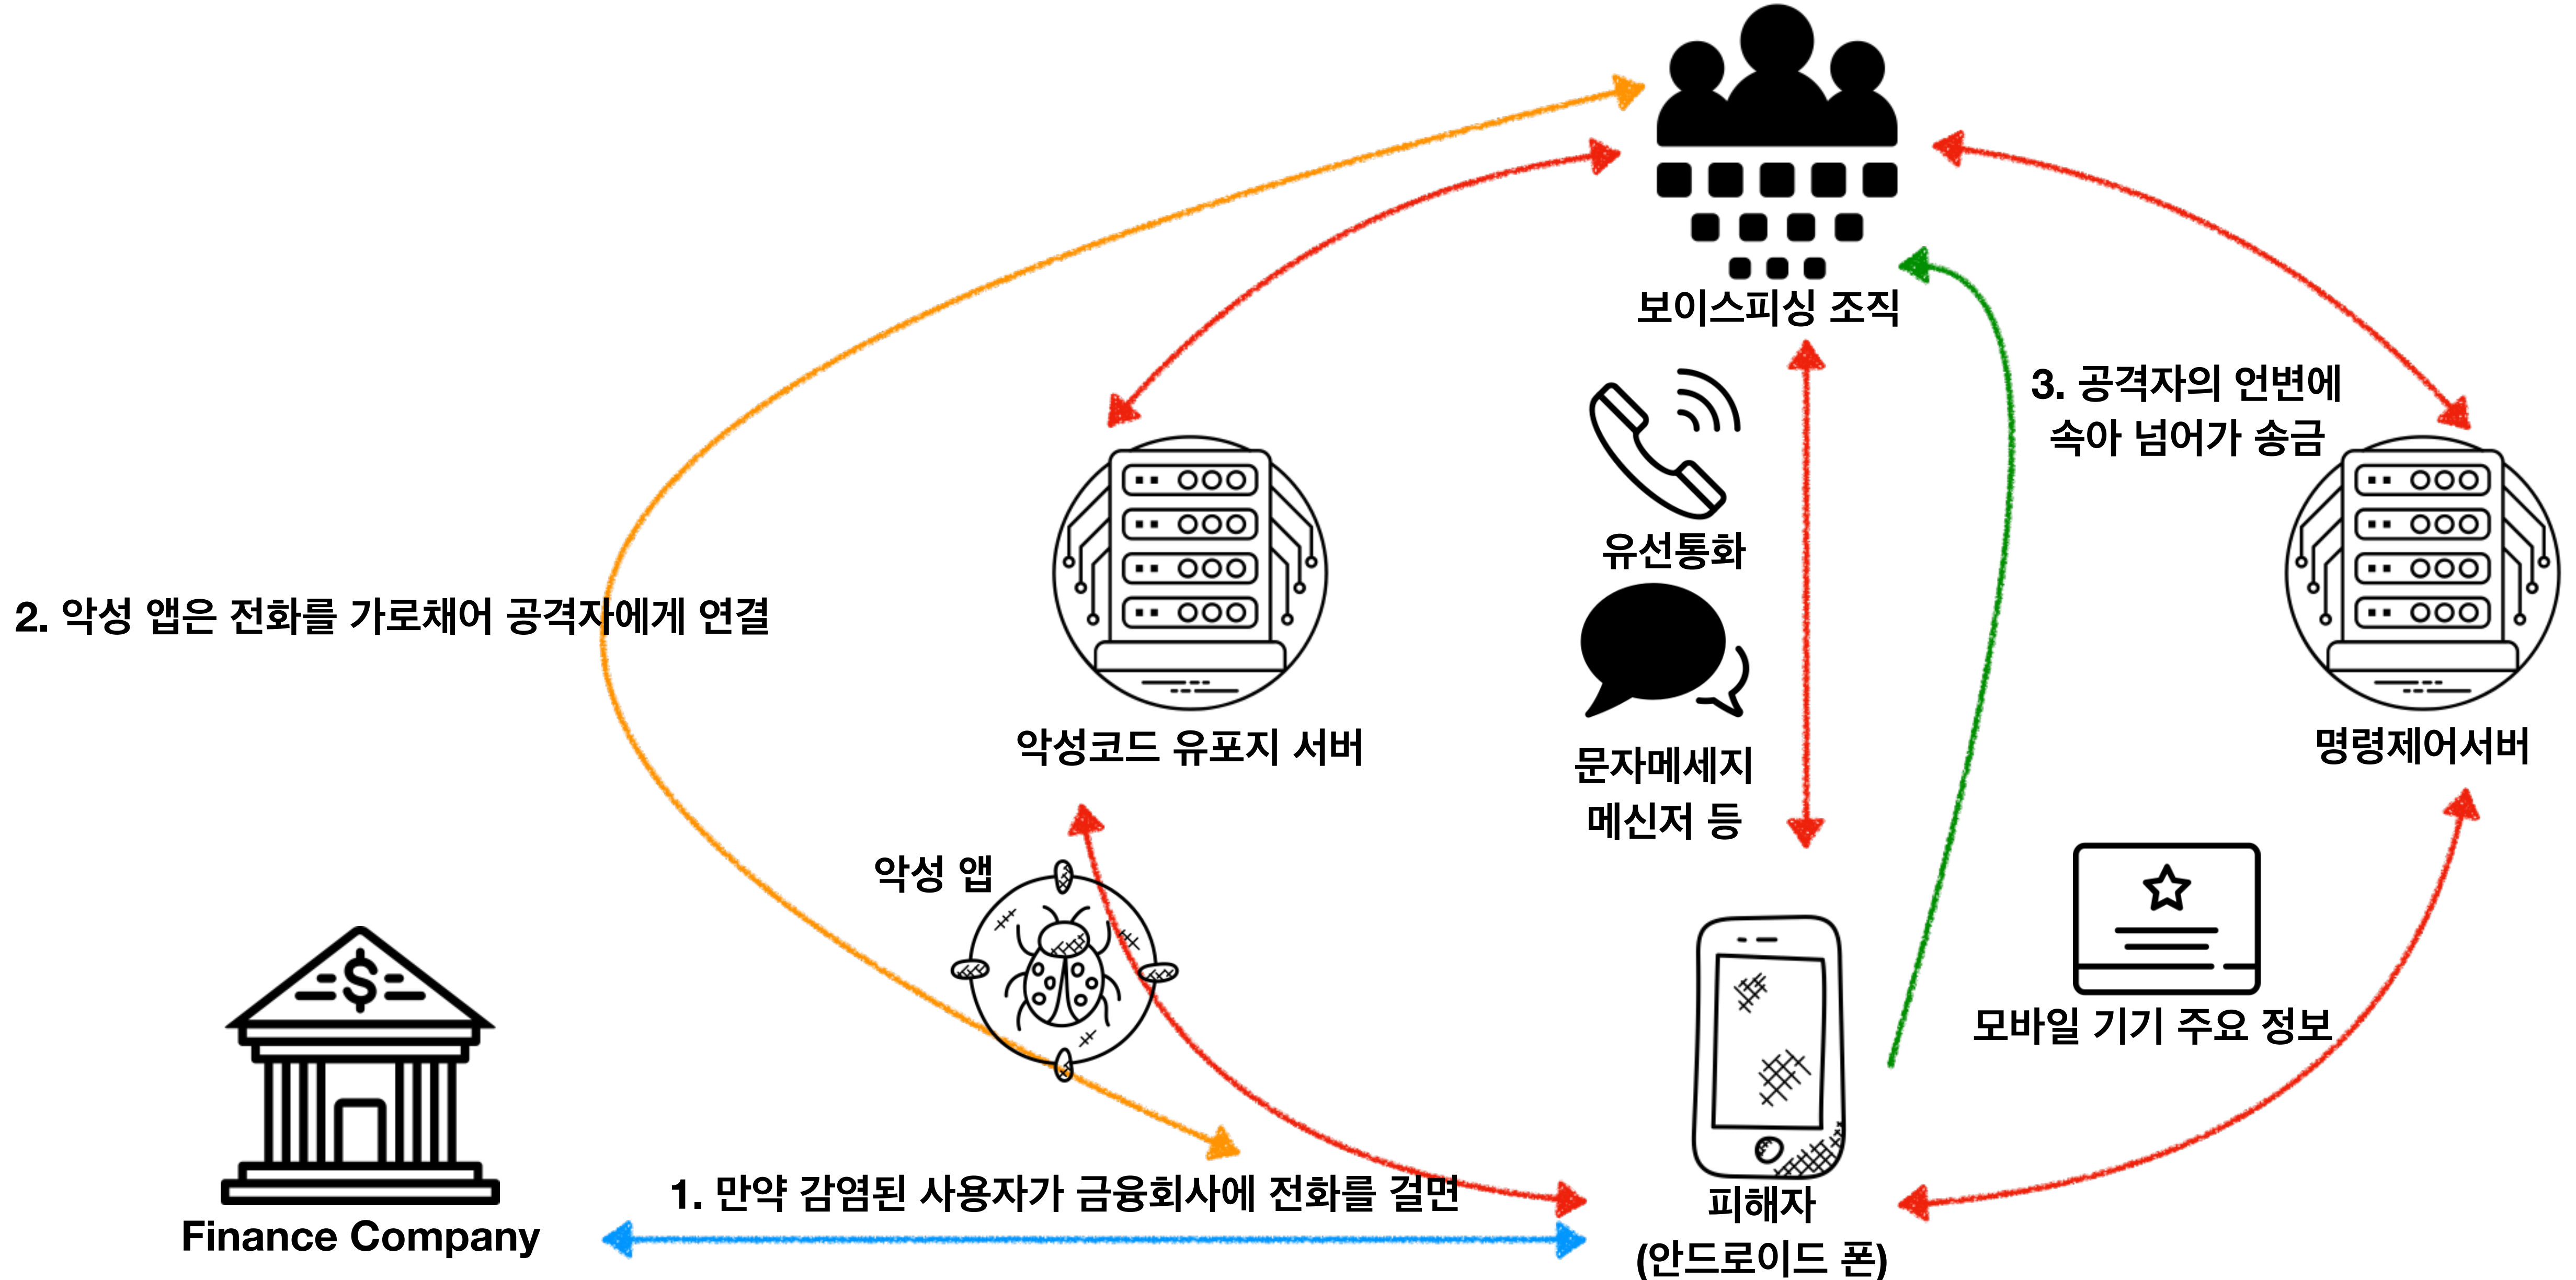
보이스피싱 조직

3. 공격자의 언변에 속아 넘어가 송금

2. 악성 앱은 전화를 가로채어 공격자에게 연결

유선통화

문자메세지 메신저 등

악성코드 유포지 서버

명령제어서버

악성 앱

모바일 기기 주요 정보

Finance Company

1. 만약 감염된 사용자가 금융회사에 전화를 걸면

피해자 (안드로이드 폰)